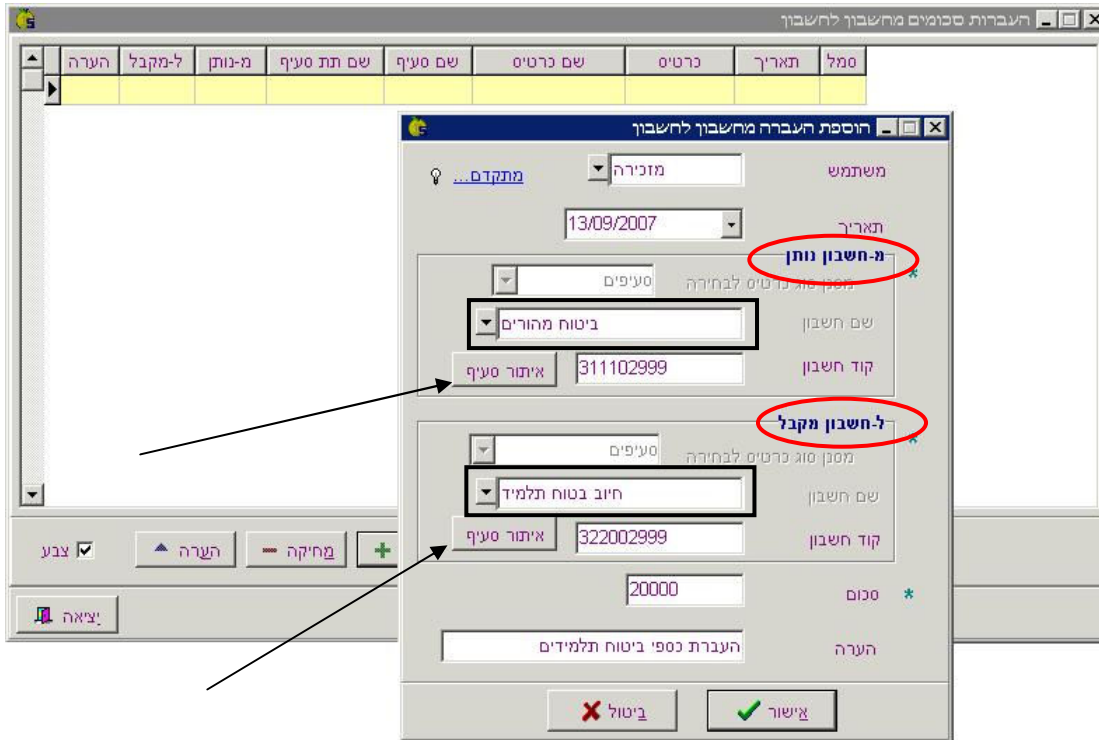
העברות סכומים מחשבון לחשבון

| הערה | ל-מקבל | מ-נותן | שם תת סעיף | שם סעיף | שם כרטיס | כרטיס | תאריך | סמל |
|---|---|---|---|---|---|---|---|---|
| | | | | | | | | |

הוספת העברה מחשבון לחשבון

משתמש מזכירה
מתקדם...

תאריך 13/09/2007

מ-חשבון נותן
מסנן סוג כרטיס לבחירה סעיפים
שם חשבון ביטוח מהורים
קוד חשבון 311102999 איתור סעיף

ל-חשבון מקבל
מסנן סוג כרטיס לבחירה סעיפים
שם חשבון חיוב בטוח תלמיד
קוד חשבון 322002999 איתור סעיף

* סכום 20000

הערה העברת כספי ביטוח תלמידים

אישור ביטול

צבע הערה מחיקה

יציאה